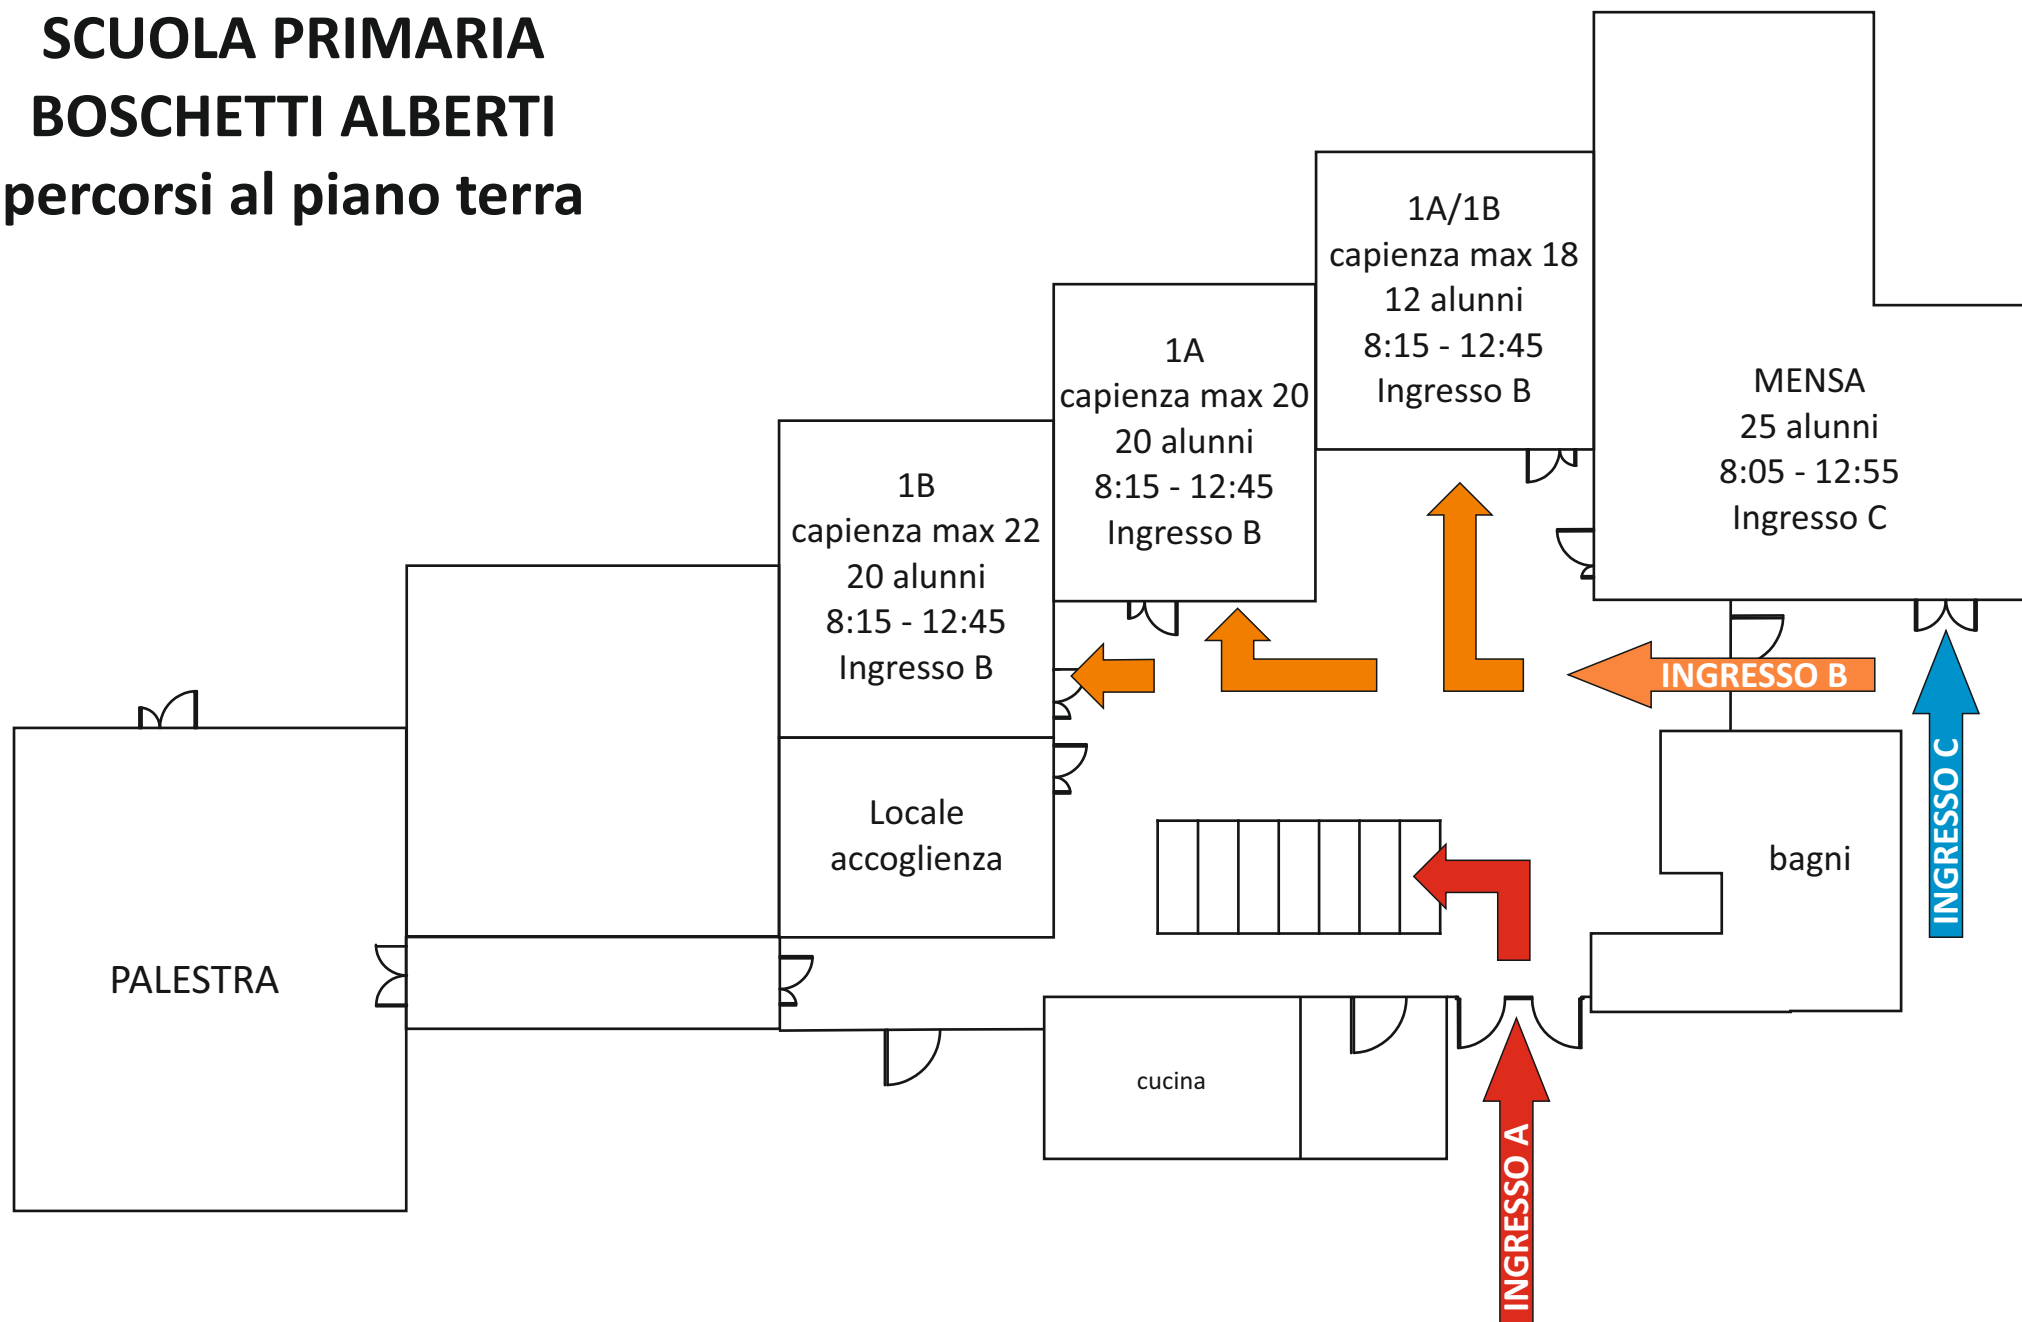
SCUOLA PRIMARIA
BOSCHETTI ALBERTI
percorsi al piano terra

1A/1B
capienza max 18
12 alunni
8:15 - 12:45
Ingresso B

1A
capienza max 20
20 alunni
8:15 - 12:45
Ingresso B

MENSA
25 alunni
8:05 - 12:55
Ingresso C

1B
capienza max 22
20 alunni
8:15 - 12:45
Ingresso B

INGRESSO B

Locale
accoglienza

bagni

INGRESSO C

PALESTRA

cucina

INGRESSO A